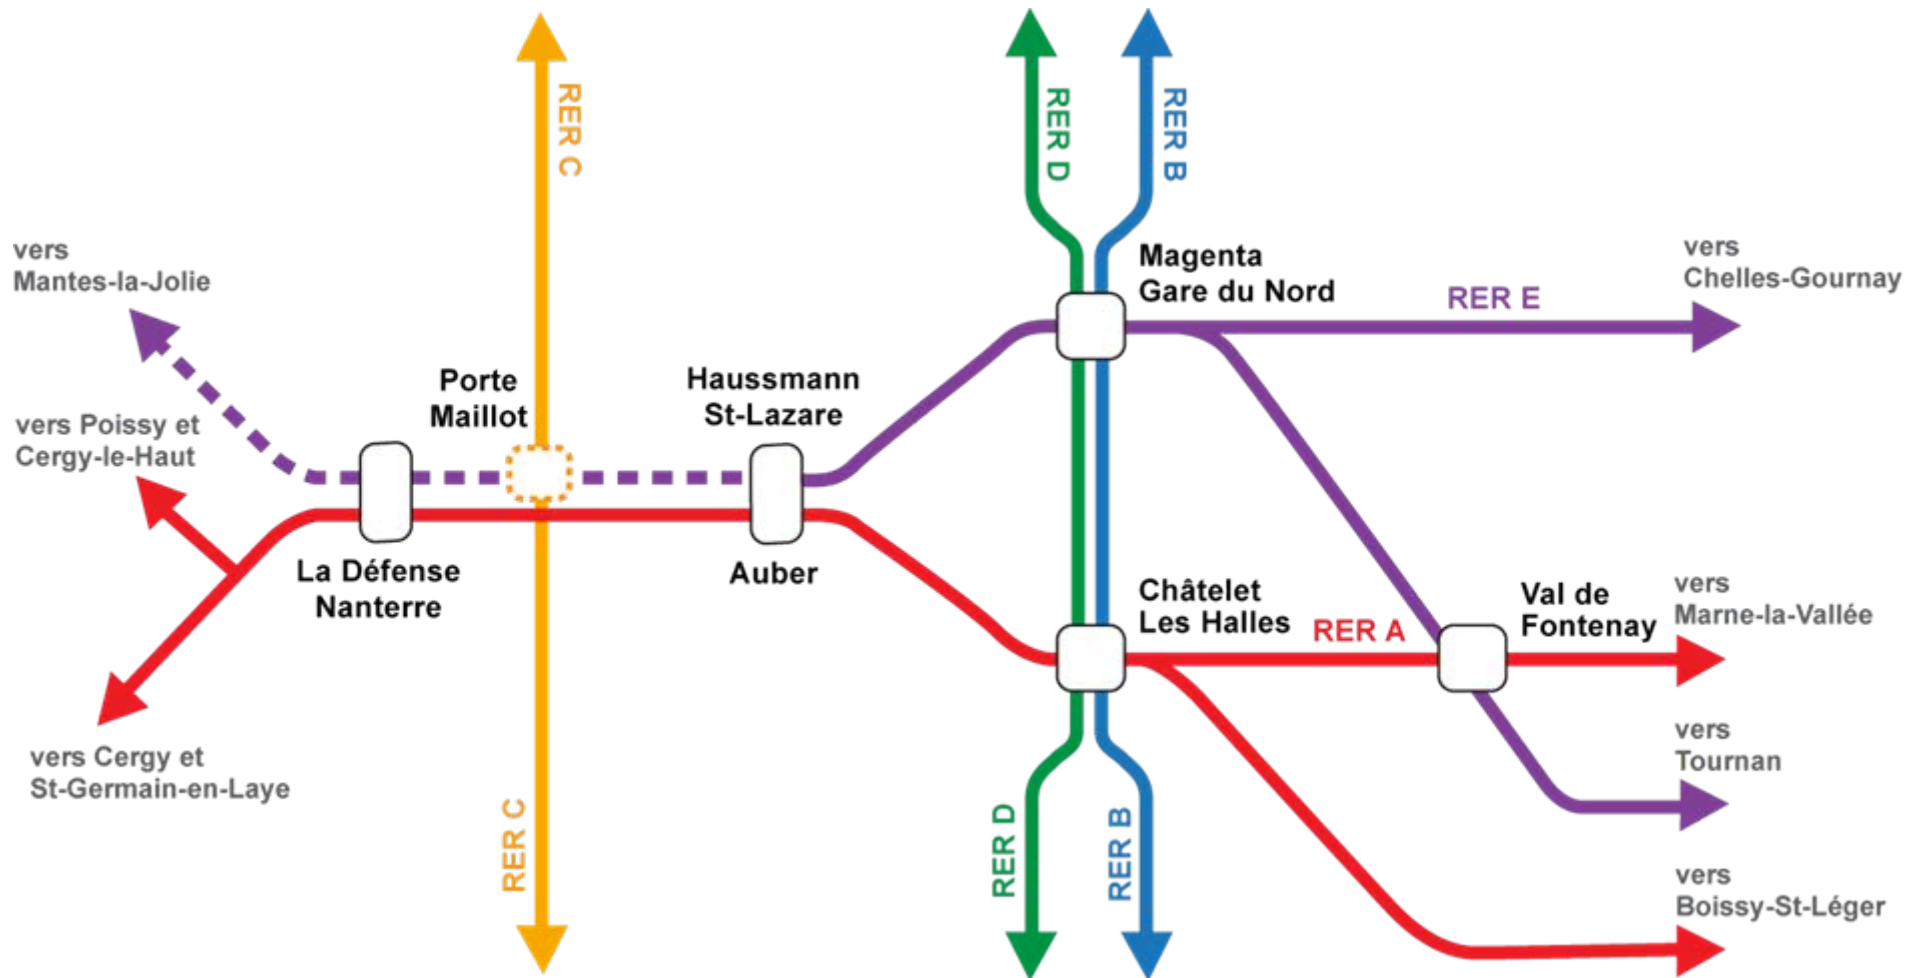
RER C

RER D

RER B

vers Mantes-la-Jolie

vers Poissy et Cergy-le-Haut

vers Cergy et St-Germain-en-Laye

Porte Maillot

Haussmann St-Lazare

La Défense Nanterre

Auber

Magenta Gare du Nord

RER E

vers Chelles-Gournay

Châtelet Les Halles

RER A

Val de Fontenay

vers Marne-la-Vallée

vers Tournan

vers Boissy-St-Léger

RER C

RER D

RER B